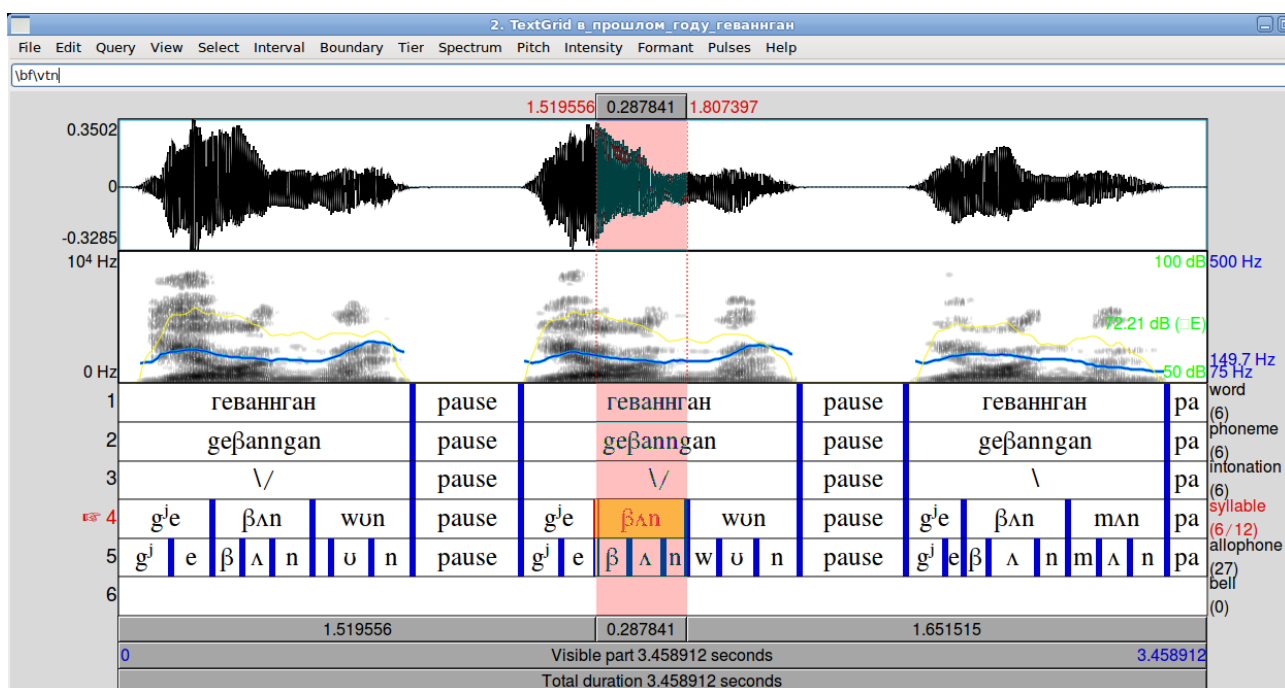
2. TextGrid в_прошлом_году_геваннган

File Edit Query View Select Interval Boundary Tier Spectrum Pitch Intensity Formant Pulses Help

\bf\vtn

1.519556 0.287841 1.807397

0.3502
0
-0.3285

$10^4$ Hz
0 Hz

100 dB 500 Hz
72.21 dB (□E)
149.7 Hz
50 dB 75 Hz

1 геваннган pause геваннган pause геваннган pa
word (6)

2 geβanngan pause geβanngan pause geβanngan pa
phoneme (6)

3 \/ pause \/ pause \ pa
intonation (6)

4 gʲe βʌn wʊn pause gʲe βʌn wʊn pause gʲe βʌn mʌn pa
syllable (6/12)

5 gʲ e β ʌ n ʊ n pause gʲ e β ʌ n w ʊ n pause gʲ e β ʌ n m ʌ n pa
allophone (27)

6
bell (0)

1.519556 0.287841 1.651515

0 Visible part 3.458912 seconds 3.458912

Total duration 3.458912 seconds